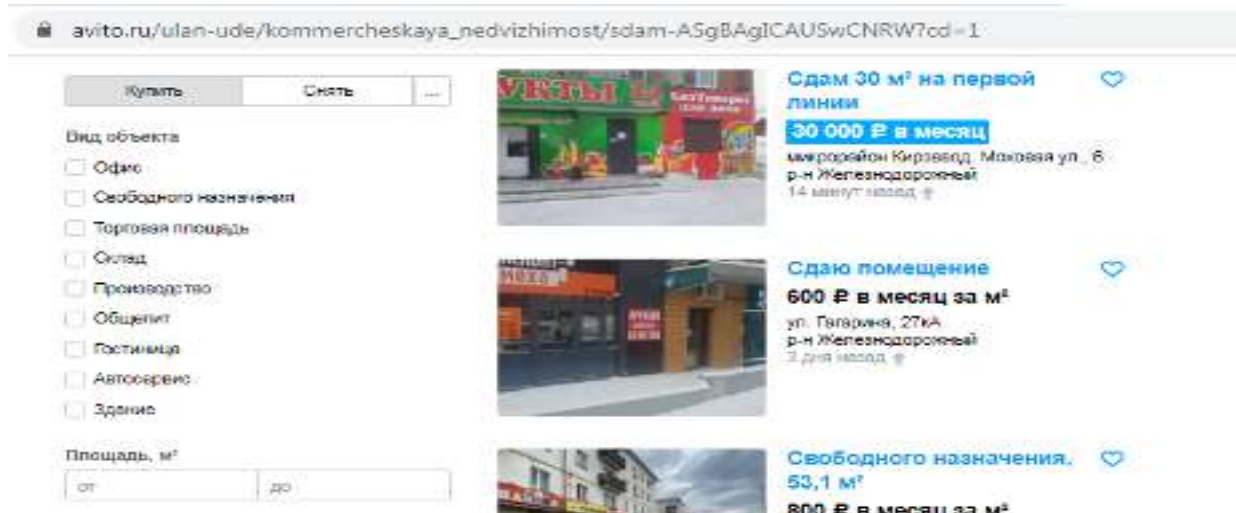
avito.ru/ulan-ude/kommercheskaya_nedvizhimost/sdam-ASgBAgICAUSwCNRW?cd=1

Купить | Снять | ...

Вид объекта

Офис

Свободного назначения

Торговая площадь

Склад

Производство

Общепит

Гостиница

Автосервис

Здание

Площадь, м²

от | до

Сдам 30 м² на первой линии

30 000 ₽ в месяц

микрорайон Кирзавод, Моховая ул., 6
р-н Железнодорожный
14 минут назад

Сдаю помещение

600 ₽ в месяц за м²

ул. Гагарина, 27кА
р-н Железнодорожный
3 дня назад

Свободного назначения, 53,1 м²

800 ₽ в месяц за м²